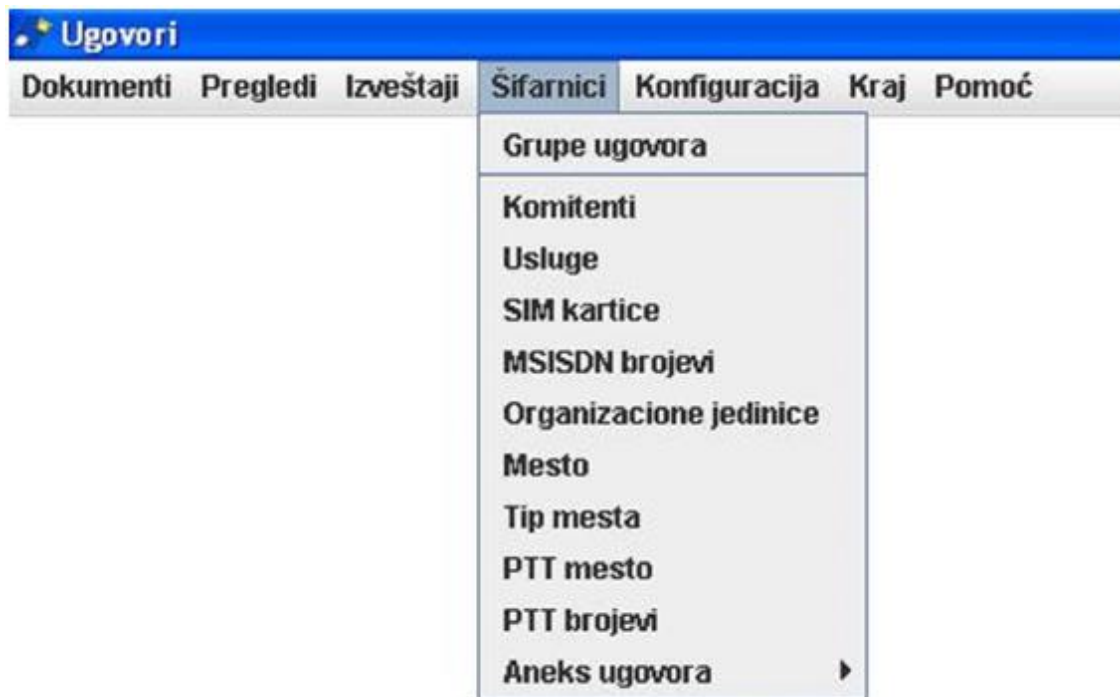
Ugovori

Dokumenti Pregledi Izveštaji Šifarnici Konfiguracija Kraj Pomoć

Grupe ugovora

Komitenti
Usluge
SIM kartice
MSISDN brojevi
Organizacione jedinice
Mesto
Tip mesta
PTT mesto
PTT brojevi
Aneks ugovora